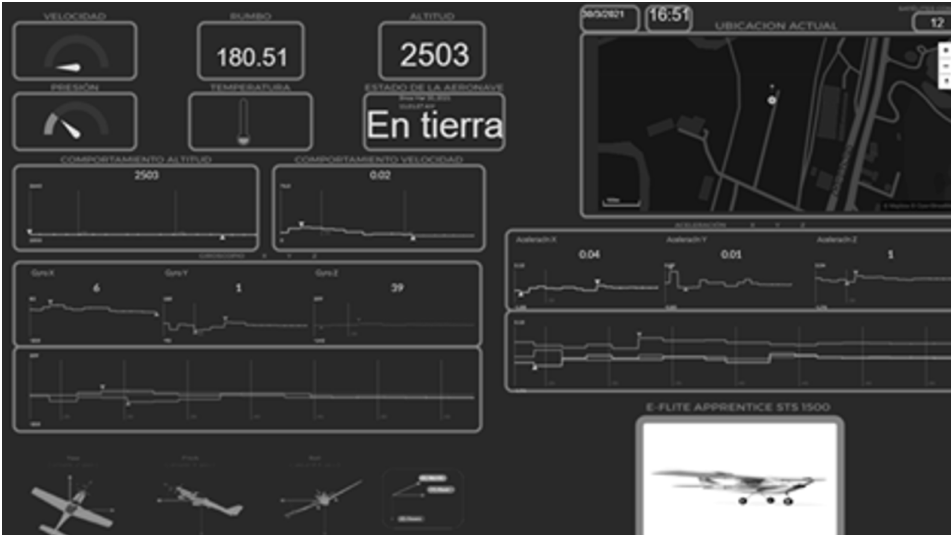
VELOCIDAD

RUMBO

180.51

ALTITUD

2503

30/3/2021

16:51

UBICACION ACTUAL

12

PRESIÓN

TEMPERATURA

ESTADO DE LA AERONAVE

En tierra

COMPORTAMIENTO ALTITUD

2503

COMPORTAMIENTO VELOCIDAD

0.02

ACELERACION X Y Z

Aceleración X

0.04

Aceleración Y

0.01

Aceleración Z

1

Giro X

6

Giro Y

1

Giro Z

39

E-FLITE APPRENTICE STS 1500